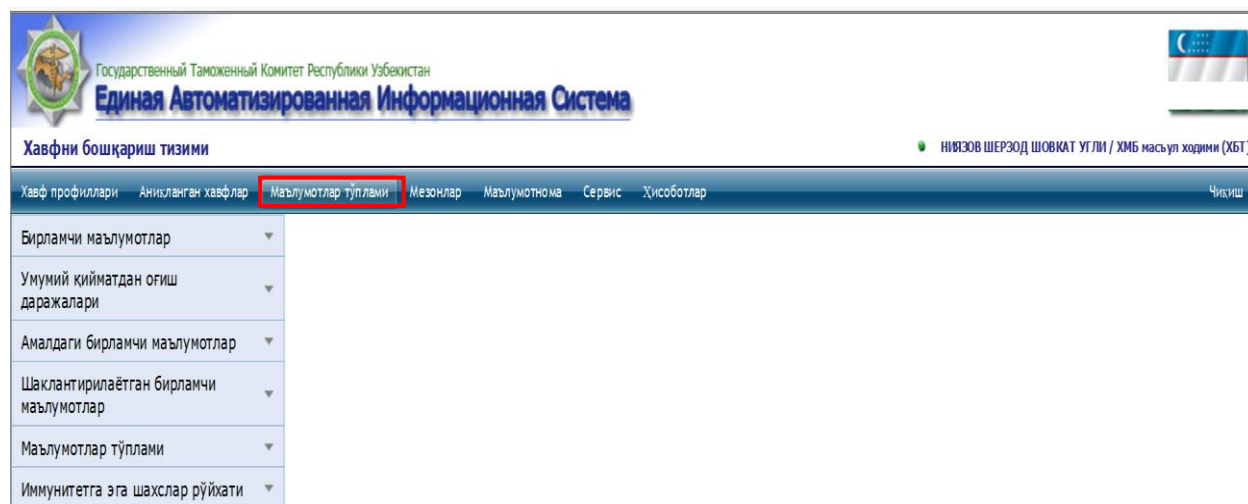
Государственный Таможенный Комитет Республики Узбекистан
Единая Автоматизированная Информационная Система

Хавфни бошқариш тизими

НИЯЗОВ ШЕРЗОД ШОВКАТ УГЛИ / ХМБ масъул ходими (ХБТ)

Хавф профиллари Аниқланган хавфлар Маълумотлар тўплами Мезонлар Маълумотнома Сервис Ҳисоботлар Чиқиш

Бирламчи маълумотлар

Умумий қийматдан оғиш даражалари

Амалдаги бирламчи маълумотлар

Шаклантирилаётган бирламчи маълумотлар

Маълумотлар тўплами

Иммунитетга эга шахслар рўйхати